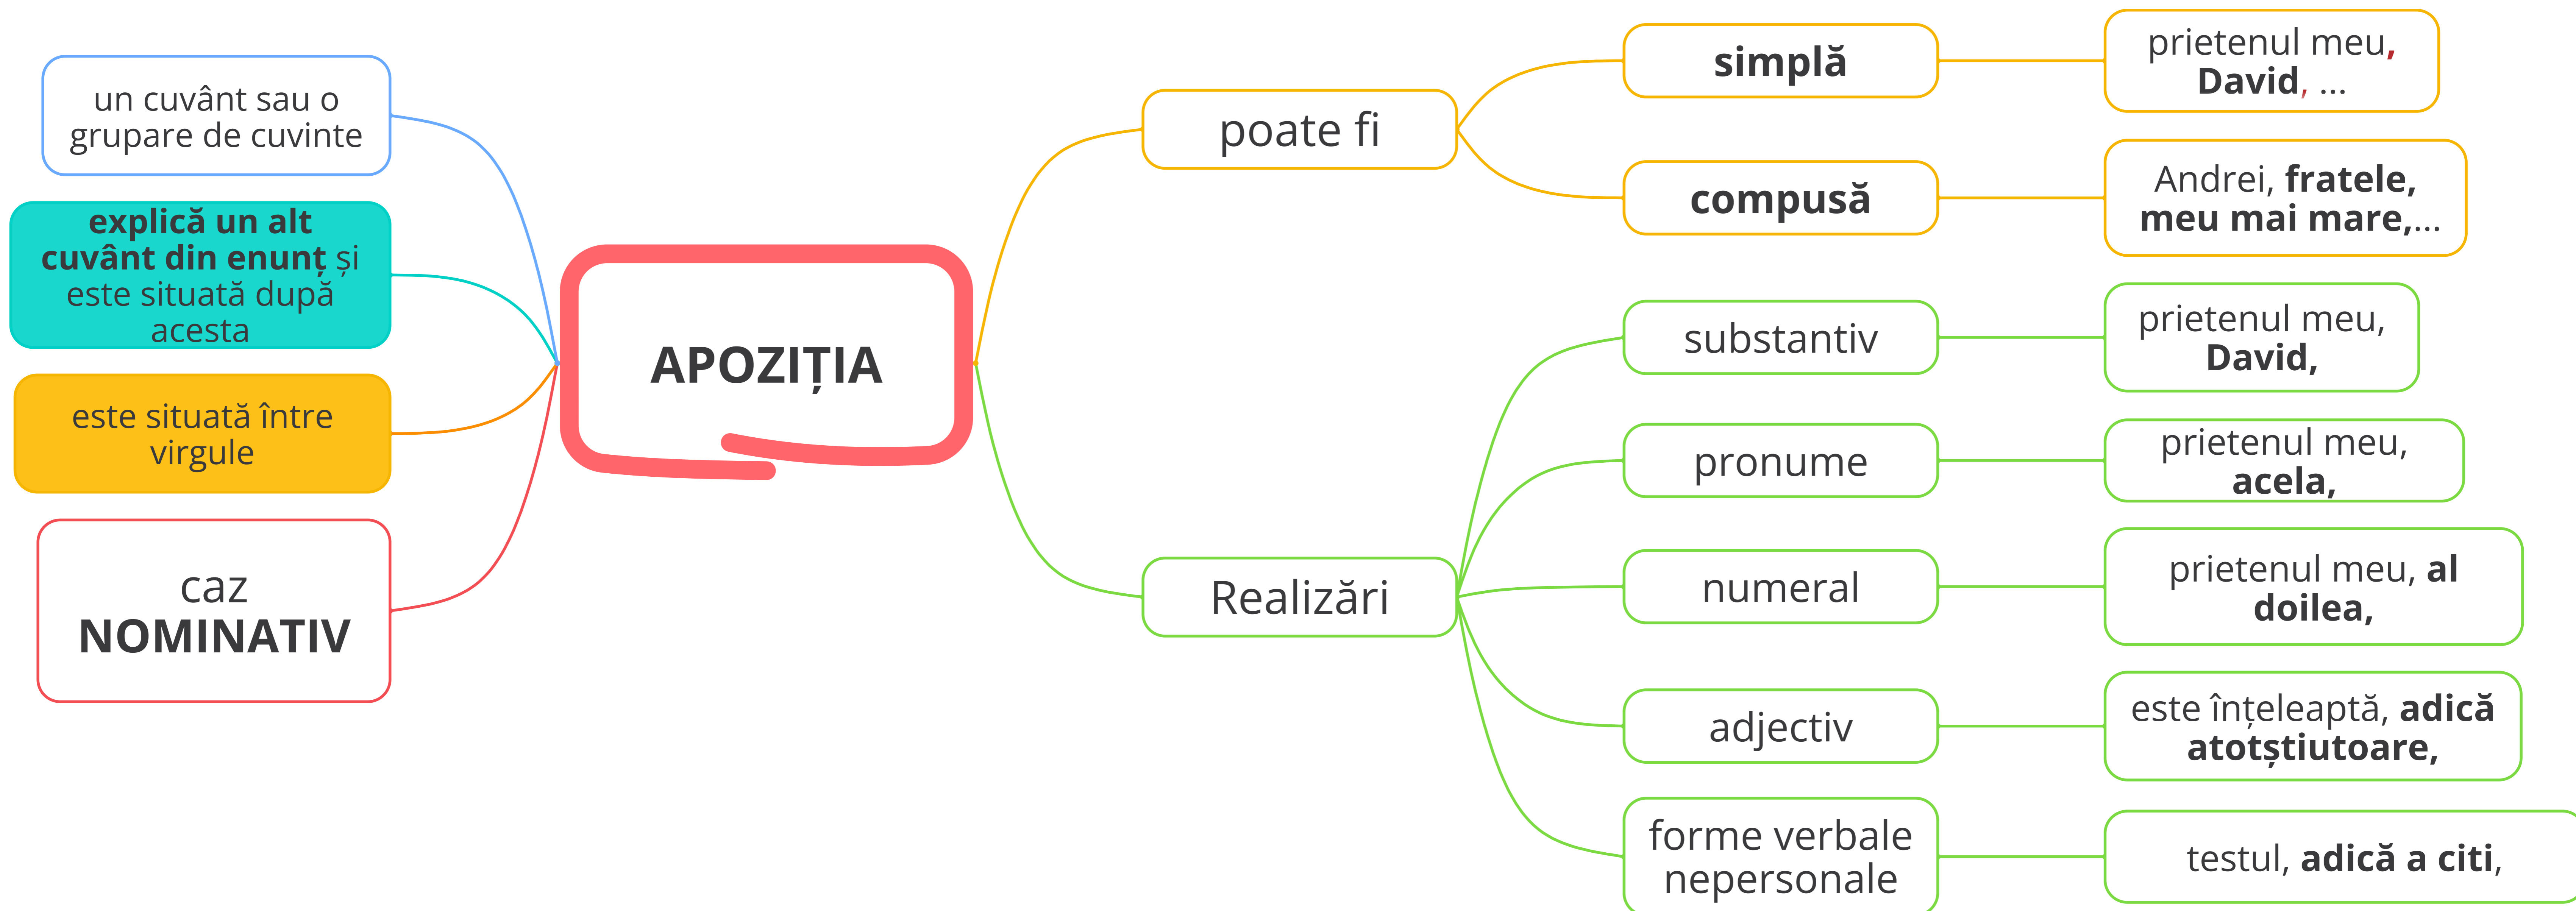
un cuvânt sau o grupare de cuvinte

**explică un alt cuvânt din enunț** și este situată după acesta

este situată între virgule

caz **NOMINATIV**

**APOZIȚIA**

poate fi

**simplă**

prietenul meu, **David**, ...

**compusă**

Andrei, **fratele, meu mai mare,...**

Realizări

substantiv

prietenul meu, **David,**

pronume

prietenul meu, **acela,**

numeral

prietenul meu, **al doilea,**

adjectiv

este înțeleaptă, **adică atotștiutoare,**

forme verbale nepersonale

testul, **adică a citi**,